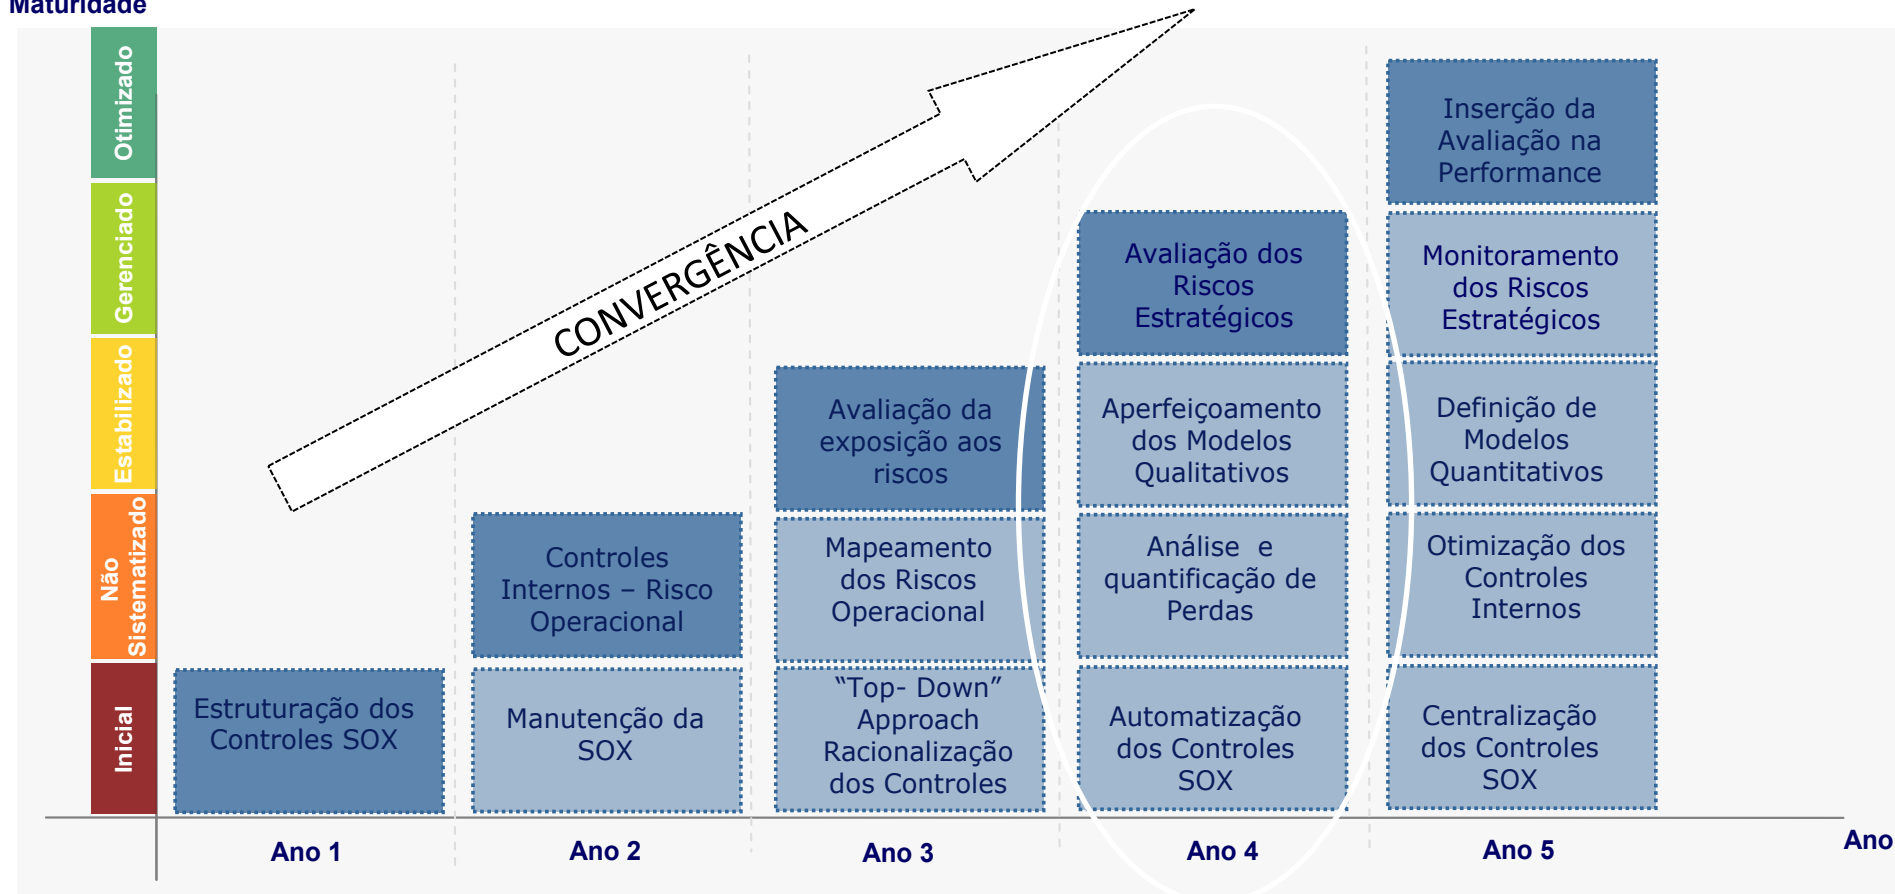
Maturidade

Otimizado
Gerenciado
Estabilizado
Não Sistematizado
Inicial

CONVERGÊNCIA

Inserção da Avaliação na Performance

Avaliação dos Riscos Estratégicos

Monitoramento dos Riscos Estratégicos

Avaliação da exposição aos riscos

Aperfeiçoamento dos Modelos Qualitativos

Definição de Modelos Quantitativos

Controles Internos – Risco Operacional

Mapeamento dos Riscos Operacional

Análise e quantificação de Perdas

Otimização dos Controles Internos

Estruturação dos Controles SOX

Manutenção da SOX

"Top- Down" Approach Racionalização dos Controles

Automatização dos Controles SOX

Centralização dos Controles SOX

Ano 1
Ano 2
Ano 3
Ano 4
Ano 5
Ano